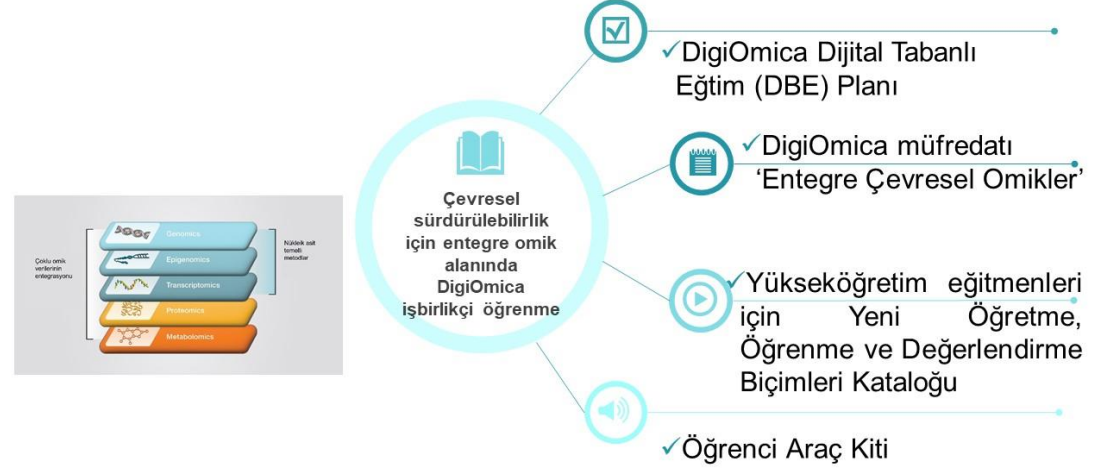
Çoklu omik verilerinin entegrasyonu

Genomics

Epigenomics

Transcriptomics

Proteomics

Metabolomics

Nükleik asit temelli metodlar

Çevresel sürdürülebilirlik için entegre omik alanında DigiOmica işbirlikçi öğrenme

✓DigiOmica Dijital Tabanlı Eğtim (DBE) Planı

✓DigiOmica müfredatı 'Entegre Çevresel Omikler'

✓Yükseköğretim eğitmenleri için Yeni Öğretme, Öğrenme ve Değerlendirme Biçimleri Kataloğu

✓Öğrenci Araç Kiti